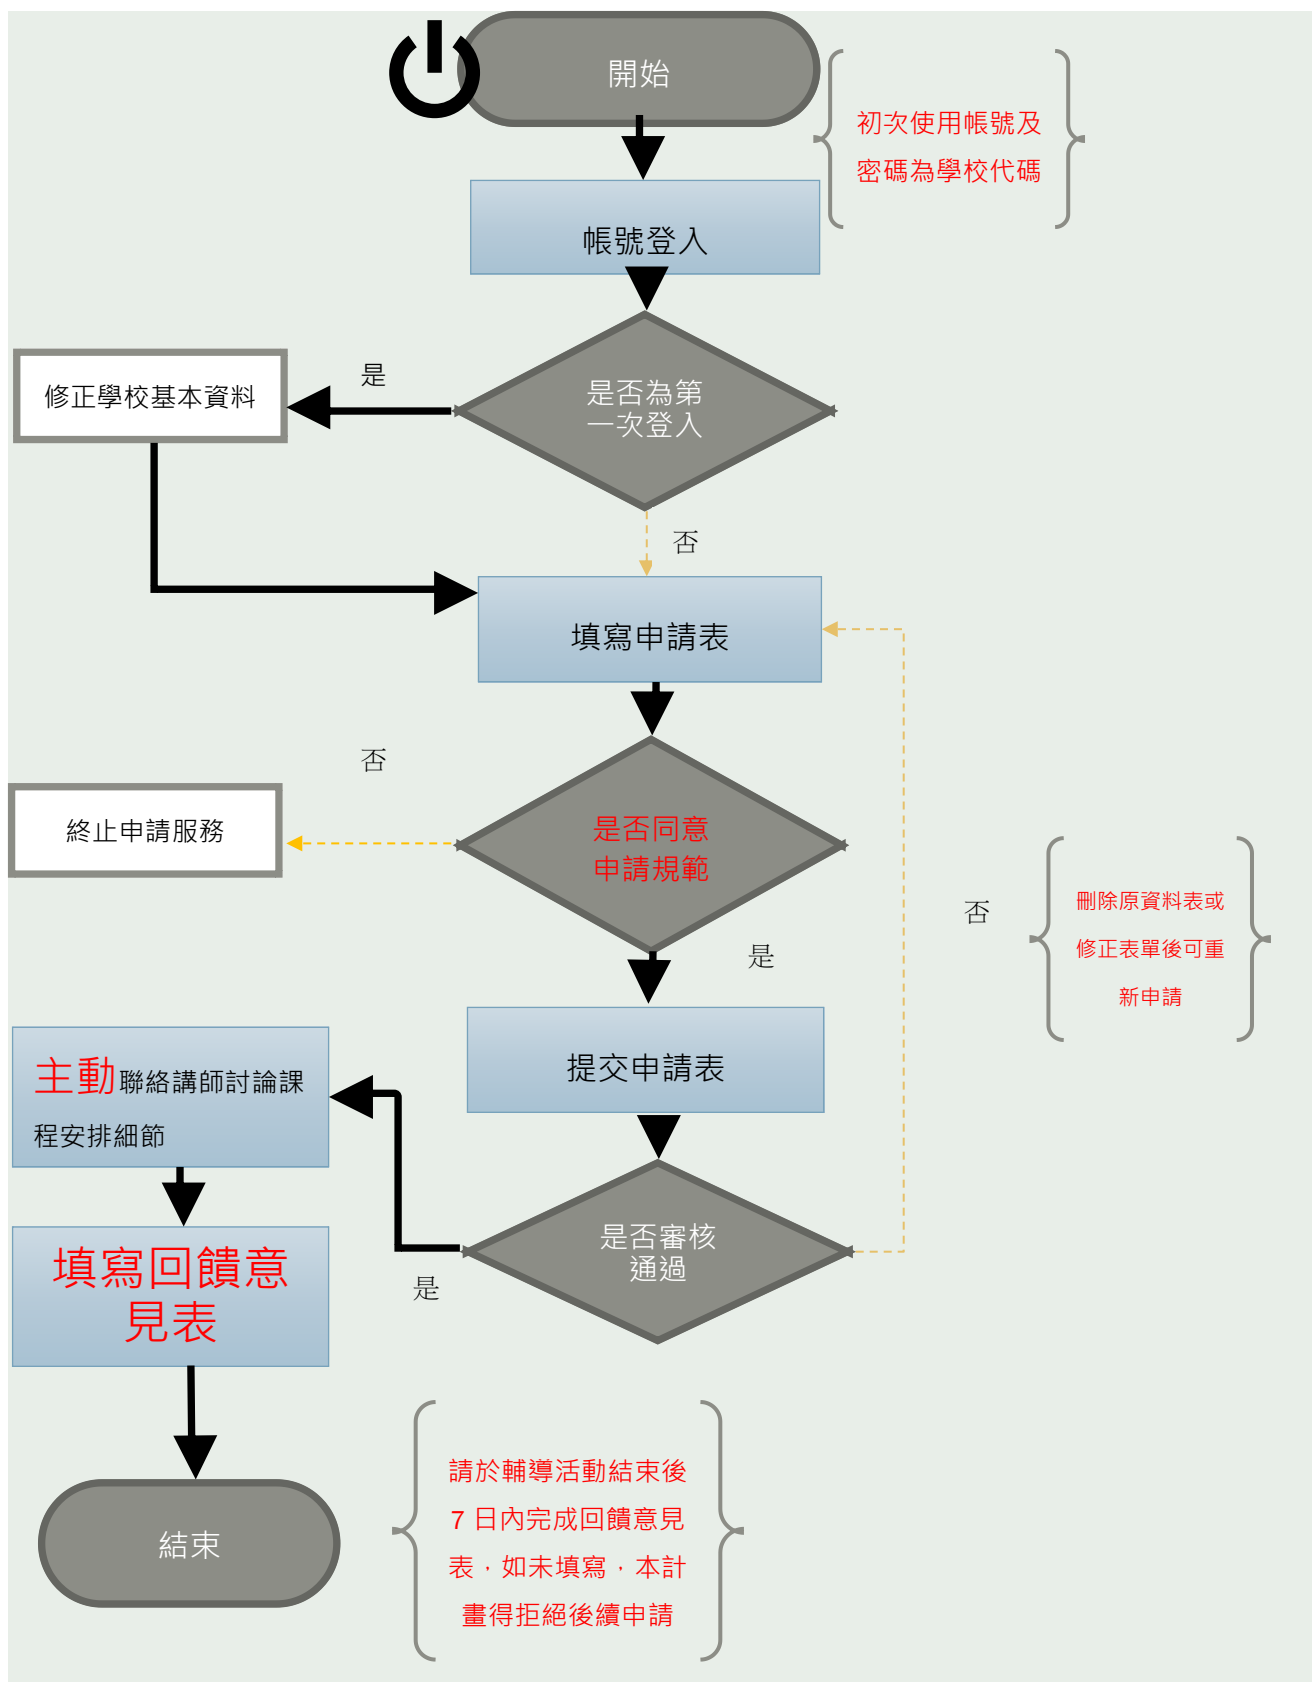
開始

初次使用帳號及密碼為學校代碼

帳號登入

是

修正學校基本資料

是否為第一次登入

否

填寫申請表

否

終止申請服務

是否同意申請規範

是

否

刪除原資料表或修正表單後可重新申請

提交申請表

主動聯絡講師討論課程安排細節

填寫回饋意見表

是否審核通過

是

結束

請於輔導活動結束後 7 日內完成回饋意見表，如未填寫，本計畫得拒絕後續申請